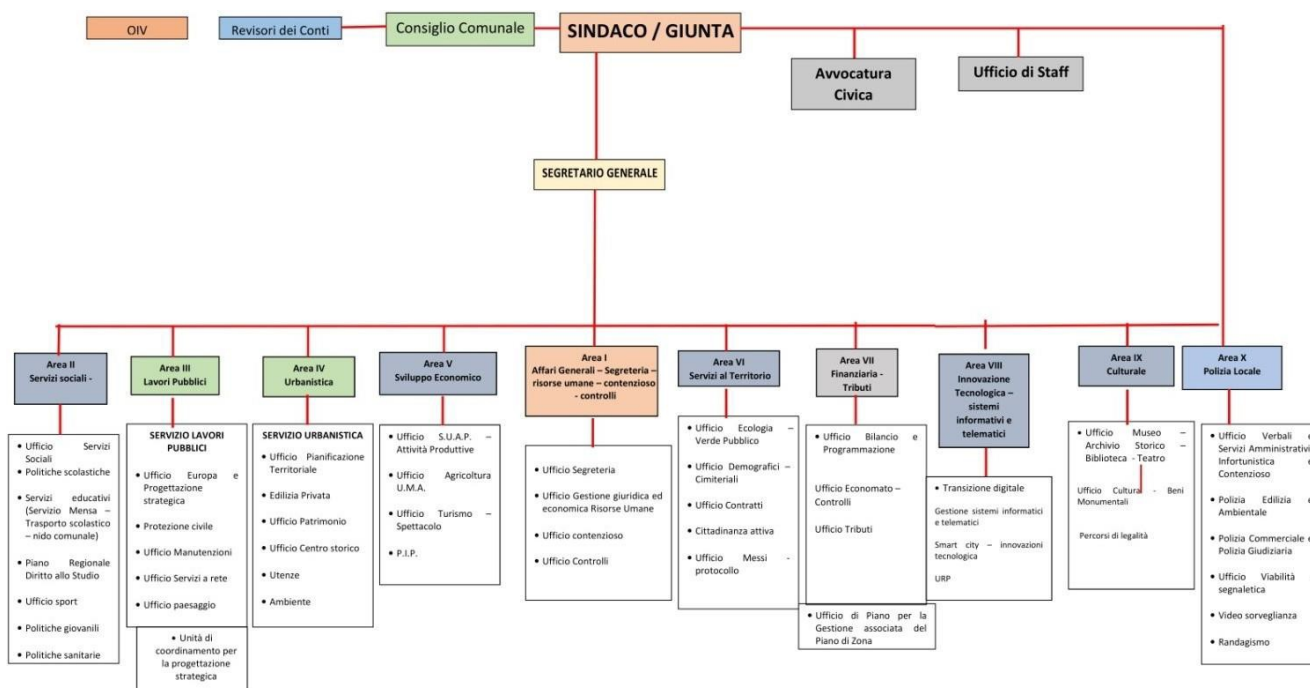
OIV

Revisori dei Conti

Consiglio Comunale

SINDACO / GIUNTA

Avvocatura Civica

Ufficio di Staff

SEGRETARIO GENERALE

Area II
Servizi sociali -

• Ufficio Servizi Sociali
• Politiche scolastiche
• Servizi educativi (Servizio Mensa – Trasporto scolastico – nido comunale)
• Piano Regionale Diritto allo Studio
• Ufficio sport
• Politiche giovanili
• Politiche sanitarie

Area III
Lavori Pubblici

SERVIZIO LAVORI PUBBLICI
• Ufficio Europa e Progettazione strategica
• Protezione civile
• Ufficio Manutenzioni
• Ufficio Servizi a rete
• Ufficio paesaggio

• Unità di coordinamento per la progettazione strategica

Area IV
Urbanistica

SERVIZIO URBANISTICA
• Ufficio Pianificazione Territoriale
• Edilizia Privata
• Ufficio Patrimonio
• Ufficio Centro storico
• Utenze
• Ambiente

Area V
Sviluppo Economico

• Ufficio S.U.A.P. – Attività Produttive
• Ufficio Agricoltura U.M.A.
• Ufficio Turismo – Spettacolo
• P.I.P.

Area I
Affari Generali – Segreteria – risorse umane – contenzioso - controlli

• Ufficio Segreteria
• Ufficio Gestione giuridica ed economica Risorse Umane
• Ufficio contenzioso
• Ufficio Controlli

Area VI
Servizi al Territorio

• Ufficio Ecologia – Verde Pubblico
• Ufficio Demografici – Cimiteriali
• Ufficio Contratti
• Cittadinanza attiva
• Ufficio Messi - protocollo

Area VII
Finanziaria - Tributi

• Ufficio Bilancio e Programmazione
Ufficio Economato – Controlli
Ufficio Tributi

• Ufficio di Piano per la Gestione associata del Piano di Zona

Area VIII
Innovazione Tecnologica – sistemi informativi e telematici

• Transizione digitale
Gestione sistemi informatici e telematici
Smart city – innovazioni tecnologica
URP

Area IX
Culturale

• Ufficio Museo – Archivio Storico – Biblioteca - Teatro
Ufficio Culturale - Beni Monumentali
Percorsi di legalità

Area X
Polizia Locale

• Ufficio Verbali e Servizi Amministrativi Infortunistica e Contenzioso
• Polizia Edilizia e Ambientale
• Polizia Commerciale e Polizia Giudiziaria
• Ufficio Viabilità e segnaletica
• Video sorveglianza
• Randagismo